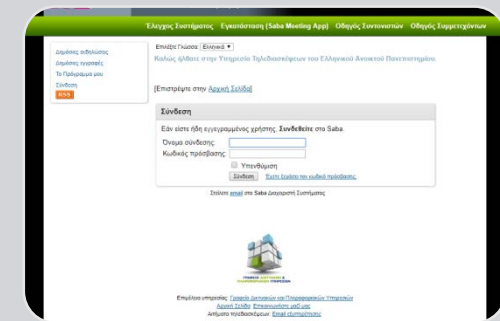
Έλεγχος Συστήματος Εγκατάσταση (Saba Meeting App) Οδηγός Συντονιστών Οδηγός Συμμετεχόντων

Δημόσιες εκδηλώσεις
Δημόσιες εγγραφές
Το Πρόγραμμα μου
Σύνδεση
RSS

Επιλέξτε Γλώσσα: Ελληνικά
Καλώς ήλθατε στην Υπηρεσία Τηλεδιασκέψεων του Ελληνικού Ανοικτού Πανεπιστημίου.

[Επιστρέψτε στην Αρχική Σελίδα]

Σύνδεση

Εάν είστε ήδη εγγεγραμμένος χρήστης, Συνδεθείτε στο Saba

Όνομα σύνδεσης:
Κωδικός πρόσβασης:
Υπενθύμιση
Σύνδεση Έχετε ξεχάσει τον κωδικό πρόσβασης;

Στείλετε email στο Saba Διαχειριστή Συστήματος

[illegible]

Επιμέλεια υπηρεσίας: Γραφείο Δικτυακών και Πληροφοριακών Υπηρεσιών
Αρχική Σελίδα Επικοινωνήστε μαζί μας
Αιτήματα τηλεδιασκέψεων: Email εξυπηρέτησης